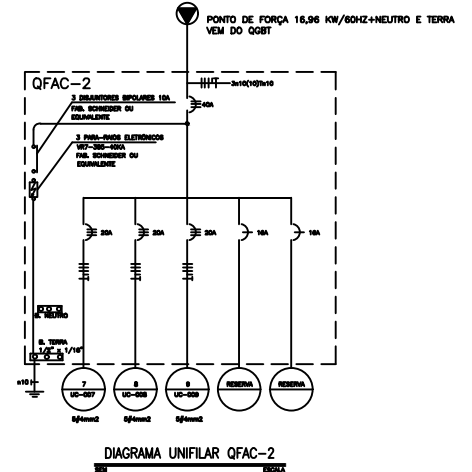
PONTO DE FORÇA 16,96 KW/60HZ+NEUTRO E TERRA VEM DO QGBT

QFAC-2

3#10(10)T#10

40A

3 DISJUNTORES BIPOLARES 16A FAB. SCHNEIDER OU EQUIVALENTE

3 PARA-RAIOS ELETRÔNICOS VR7-385-40KA FAB. SCHNEIDER OU EQUIVALENTE

20A

20A

20A

16A

16A

B. NEUTRO

B. TERRA 1/4" x 1/16"

#10

7 UC-007

8 UC-008

9 UC-009

RESERVA

RESERVA

5#4mm2

5#4mm2

5#4mm2

DIAGRAMA UNIFILAR QFAC-2

SEM

ESCALA